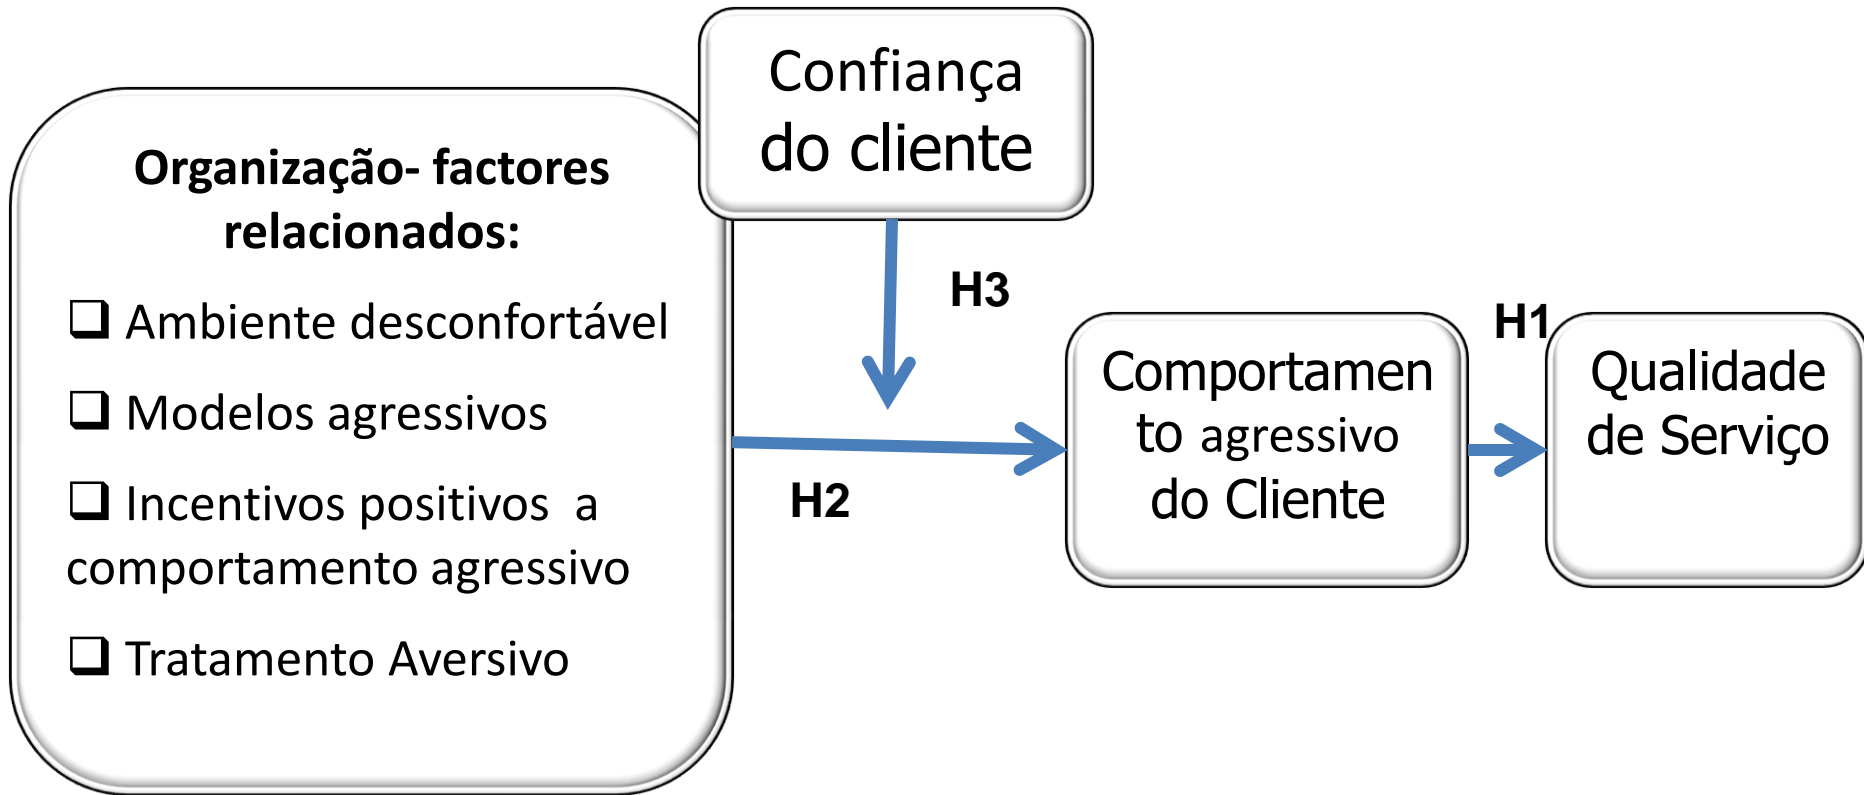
Confiança do cliente

Organização- factores relacionados:

❑ Ambiente desconfortável

❑ Modelos agressivos

❑ Incentivos positivos a comportamento agressivo

❑ Tratamento Aversivo

H3

H2

Comportamento agressivo do Cliente

H1

Qualidade de Serviço